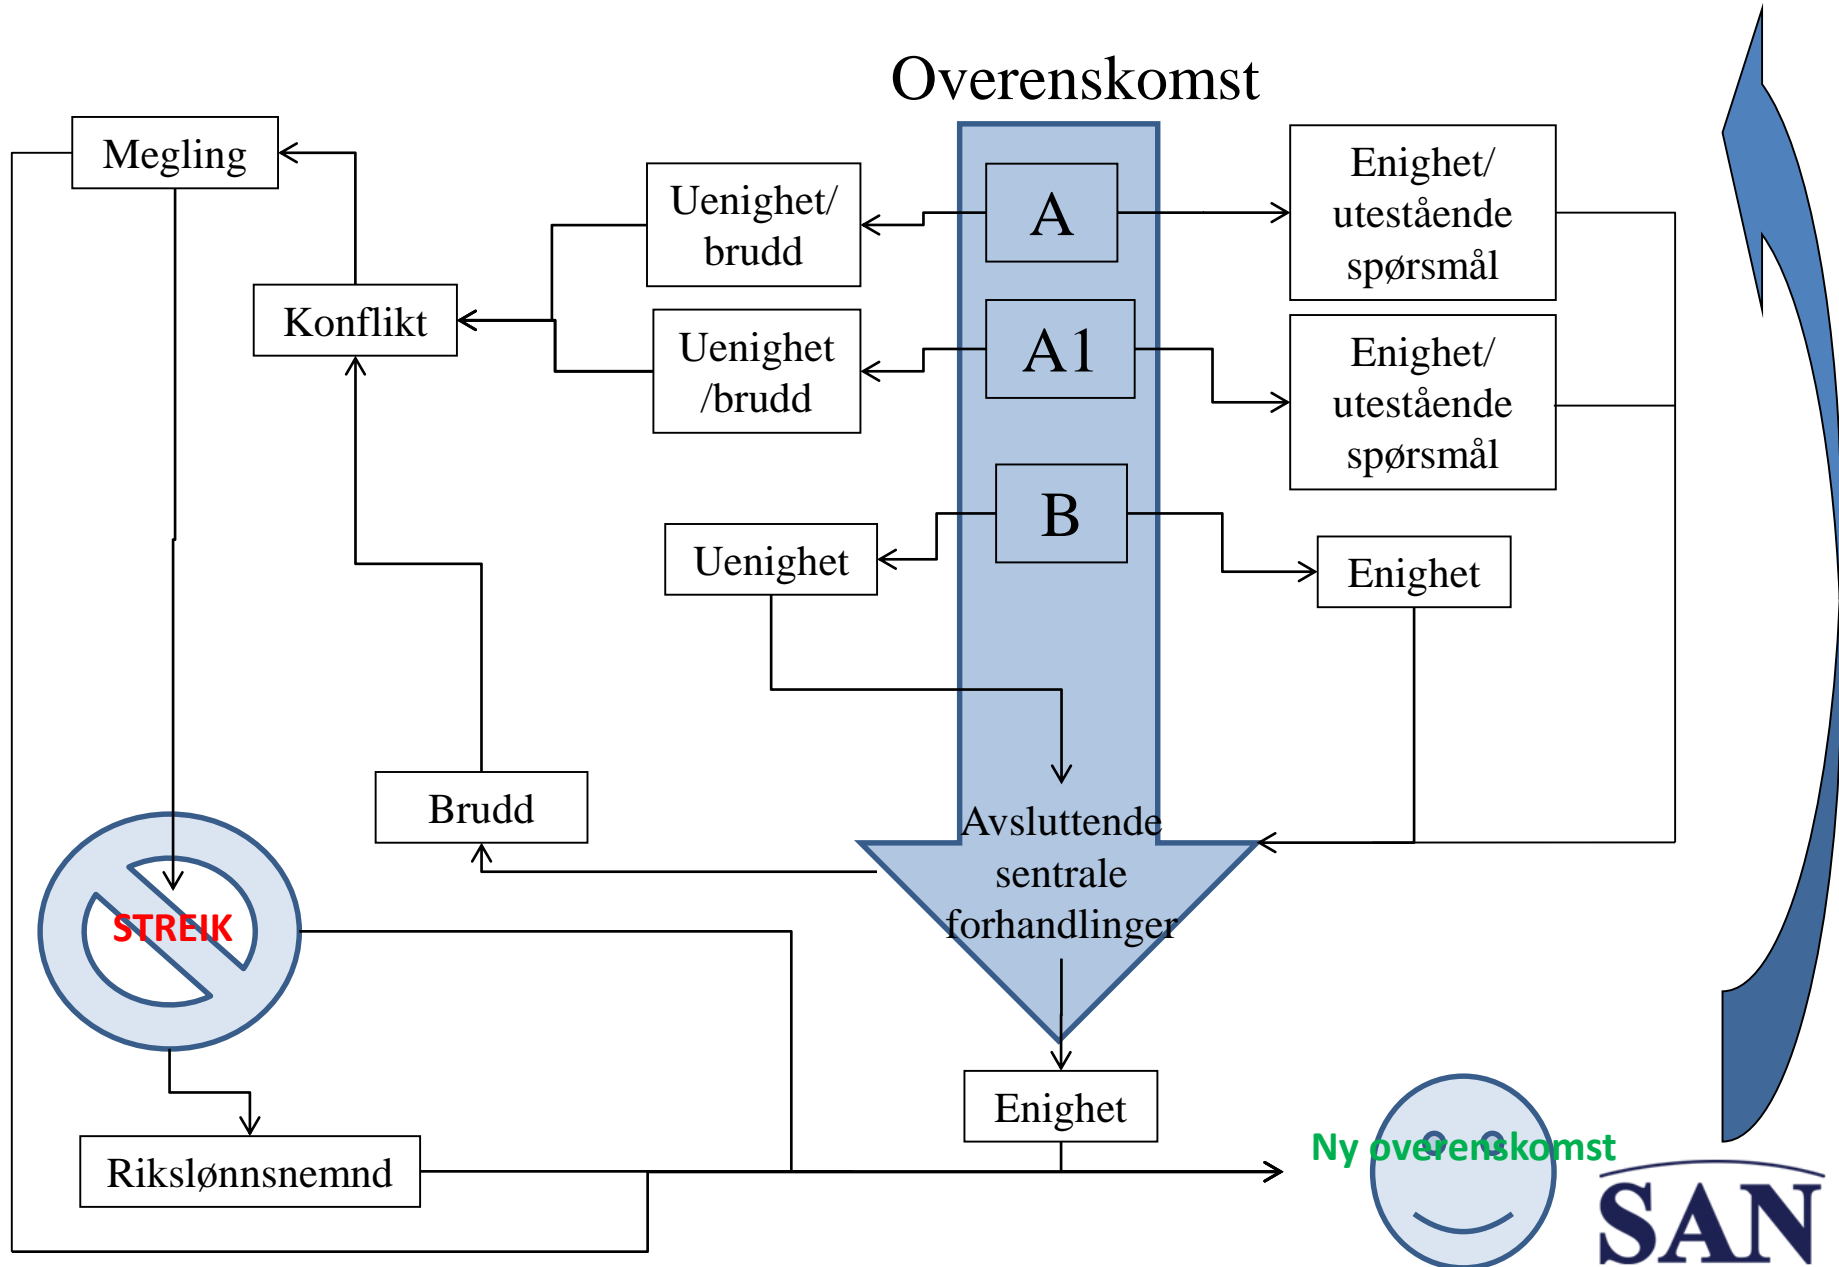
Overenskomst

Megling

Uenighet/ brudd

A

Enighet/ utestående spørsmål

Konflikt

Uenighet /brudd

A1

Enighet/ utestående spørsmål

B

Uenighet

Enighet

Brudd

Avsluttende sentrale forhandlinger

STREIK

Enighet

Rikslønnsnemnd

Ny overenskomst

SAN